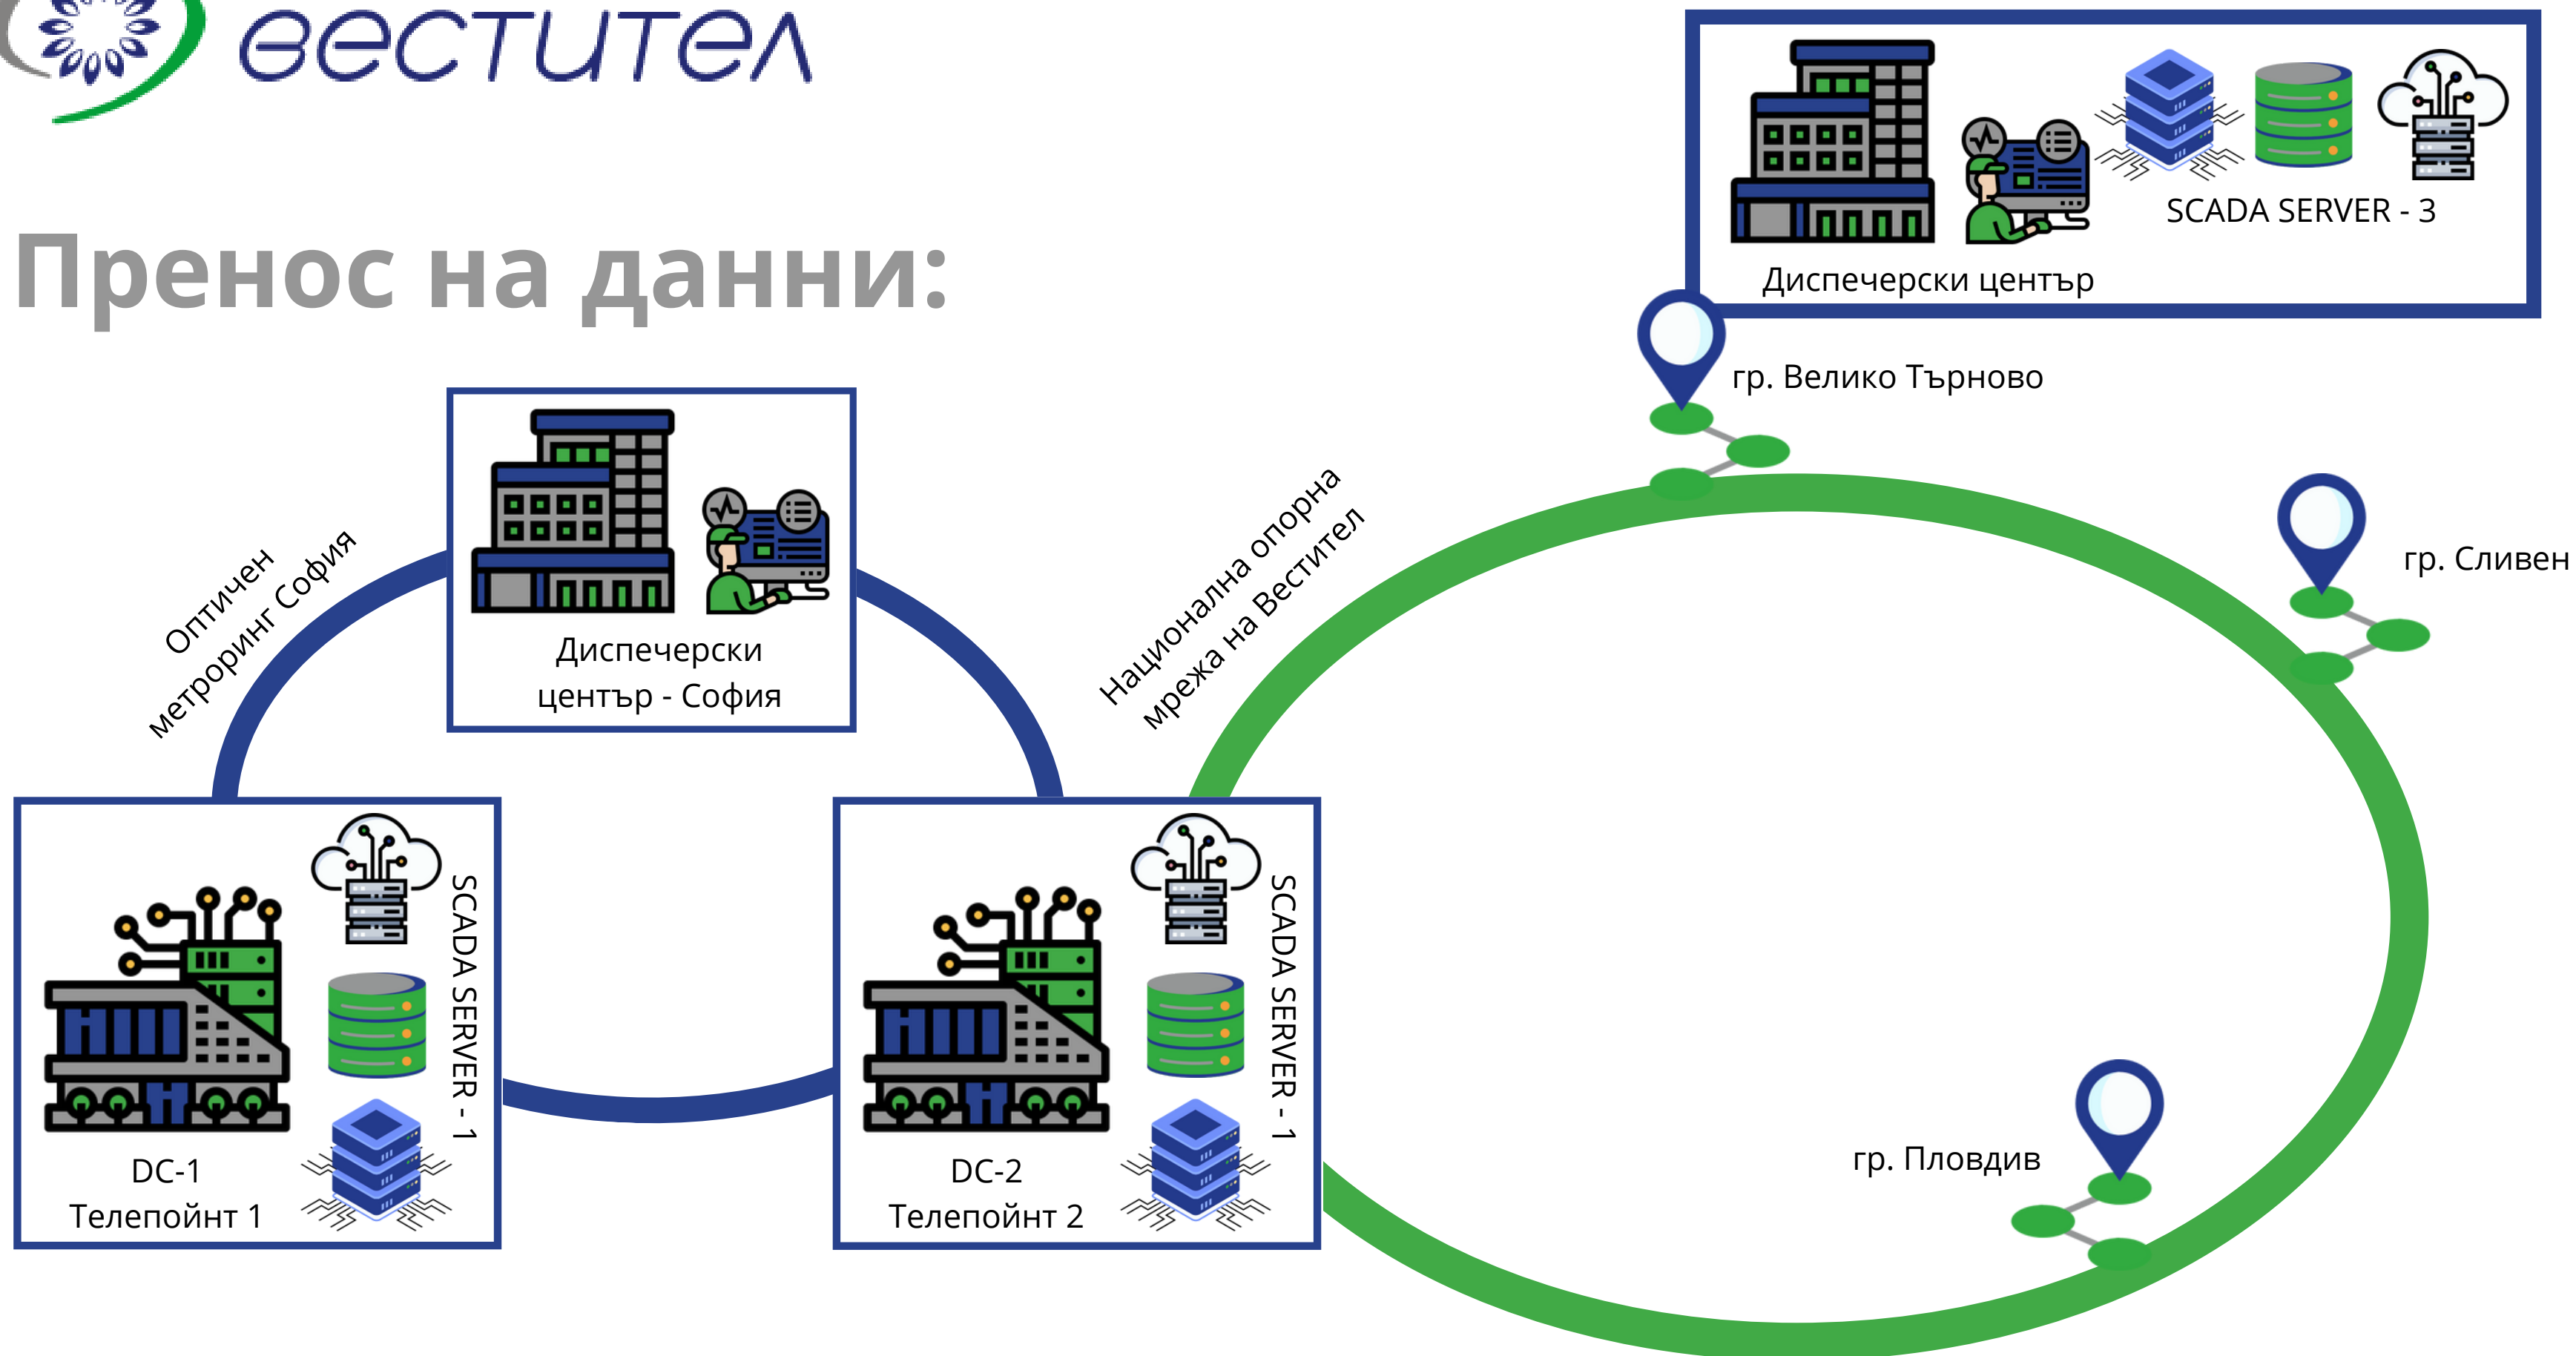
вестител

Пренос на данни:

SCADA SERVER - 3

Диспечерски център

гр. Велико Търново

гр. Сливен

Оптичен метроринг София

Диспечерски център - София

Национална опорна мрежа на Вестител

SCADA SERVER - 1

DC-1
Телепойнт 1

SCADA SERVER - 1

DC-2
Телепойнт 2

гр. Пловдив